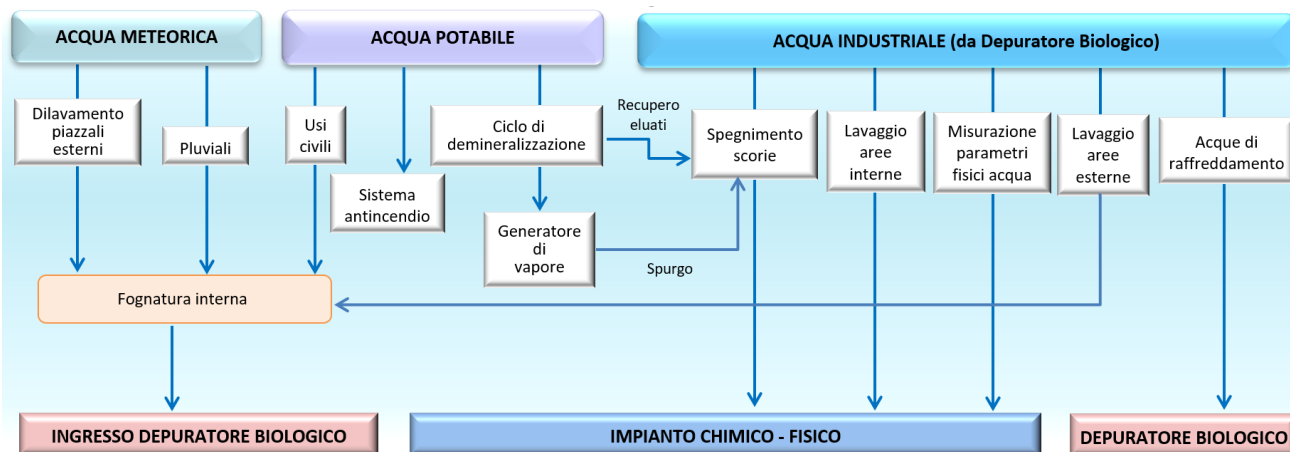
ACQUA METEORICA

ACQUA POTABILE

ACQUA INDUSTRIALE (da Depuratore Biologico)

Dilavamento piazzali esterni

Pluviali

Usi civili

Sistema antincendio

Ciclo di demineralizzazione

Recupero eluati

Generatore di vapore

Spurgo

Spegnimento scorie

Lavaggio aree interne

Misurazione parametri fisici acqua

Lavaggio aree esterne

Acque di raffreddamento

Fognatura interna

INGRESSO DEPURATORE BIOLOGICO

IMPIANTO CHIMICO - FISICO

DEPURATORE BIOLOGICO